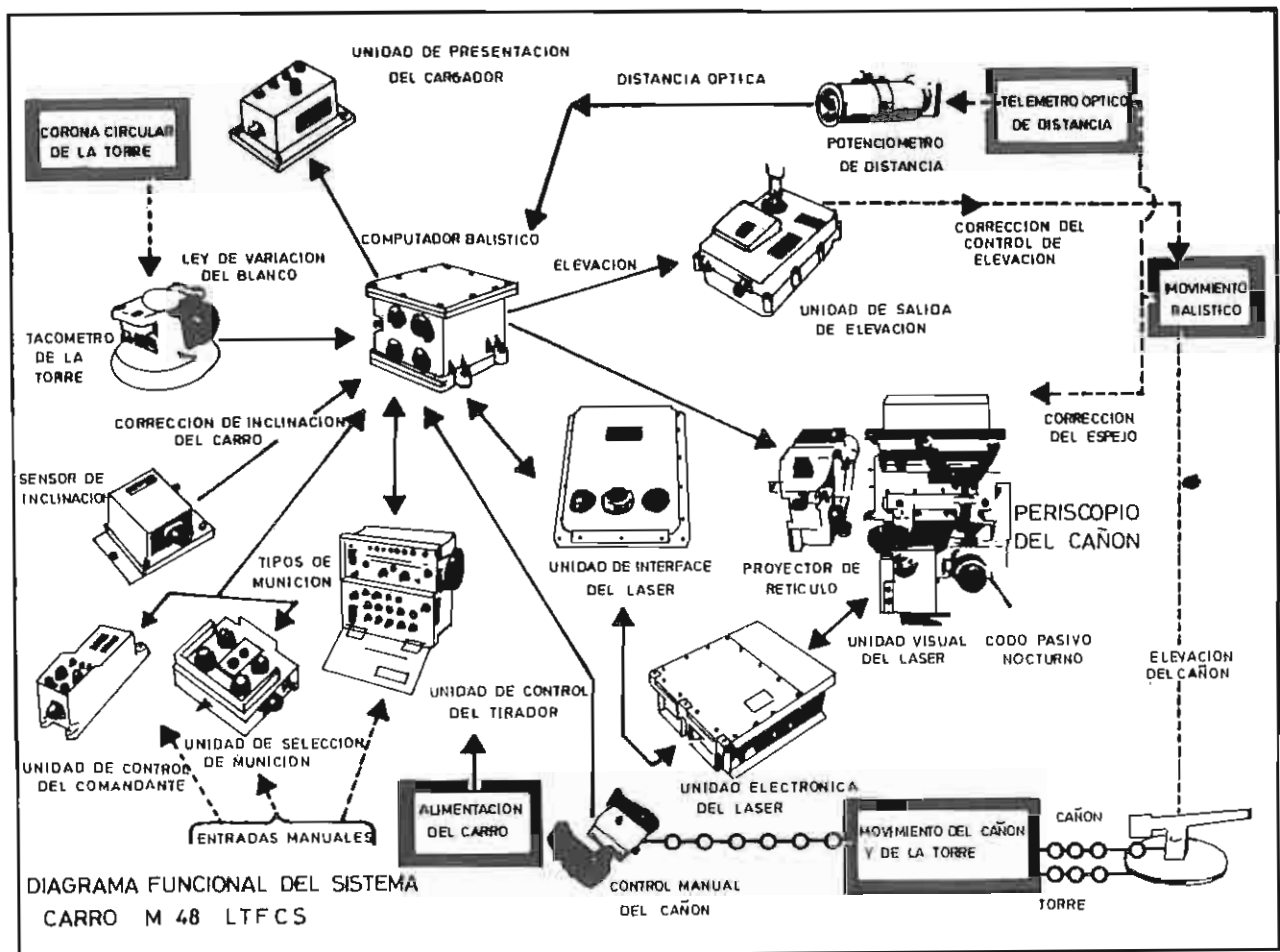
UNIDAD DE PRESENTACION DEL CARGADOR

DISTANCIA OPTICA

TELEMETRO OPTICO DE DISTANCIA

CORONA CIRCULAR DE LA TORRE

POTENCIOMETRO DE DISTANCIA

COMPUTADOR BALISTICO

CORRECCION DEL CONTROL DE ELEVACION

LEY DE VARIACION DEL BLANCO

ELEVACION

MOVIMIENTO BALISTICO

TACOMETRO DE LA TORRE

UNIDAD DE SALIDA DE ELEVACION

CORRECCION DE INCLINACION DEL CARRO

CORRECCION DEL ESPEJO

SENSOR DE INCLINACION

PERISCOPIO DEL CAÑON

TIPOS DE MUNICION

UNIDAD DE INTERFACE DEL LASER

PROYECTOR DE RETICULO

UNIDAD VISUAL DEL LASER

CODO PASIVO NOCTURNO

ELEVACION DEL CAÑON

UNIDAD DE CONTROL DEL TIRADOR

UNIDAD DE SELECCION DE MUNICION

UNIDAD DE CONTROL DEL COMANDANTE

UNIDAD ELECTRONICA DEL LASER

ALIMENTACION DEL CARRO

CAÑON

MOVIMIENTO DEL CAÑON Y DE LA TORRE

ENTRADAS MANUALES

TORRE

CONTROL MANUAL DEL CAÑON

DIAGRAMA FUNCIONAL DEL SISTEMA CARRO M 48 LTFCS